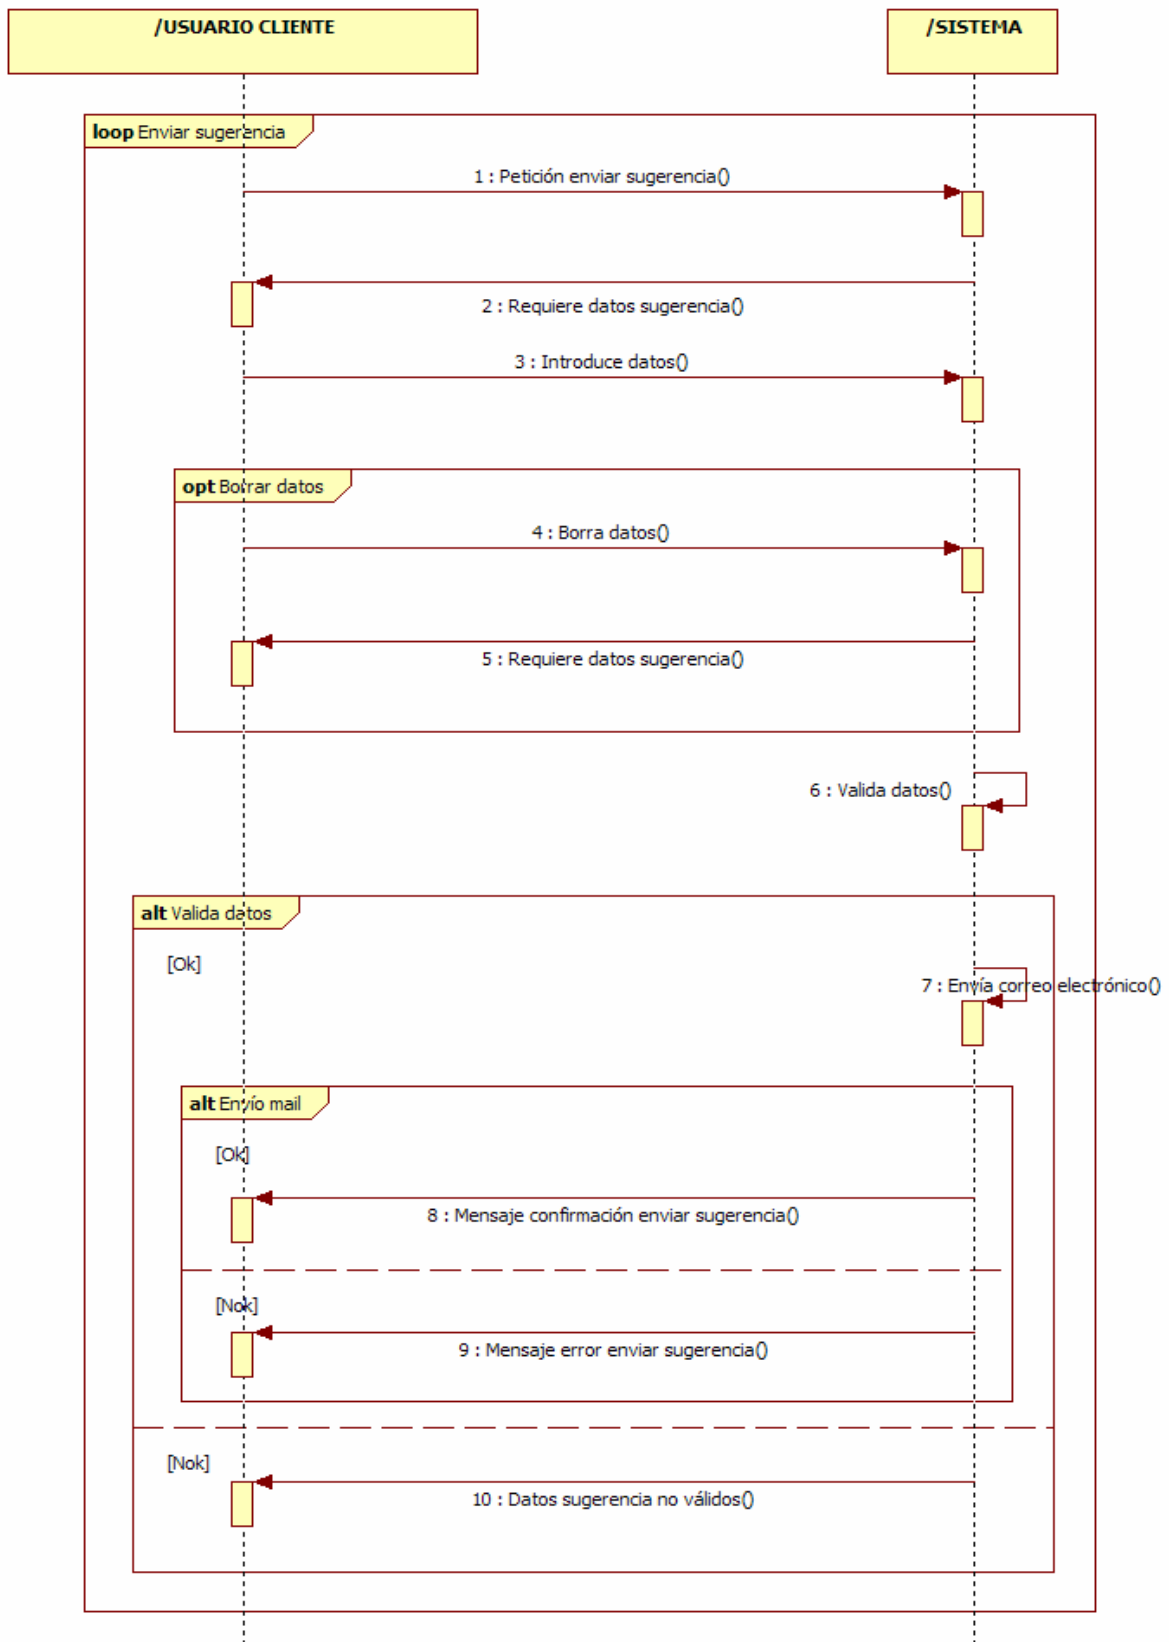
/USUARIO CLIENTE

/SISTEMA

**loop** Enviar sugerencia

1 : Petición enviar sugerencia()

2 : Requiere datos sugerencia()

3 : Introduce datos()

**opt** Borrar datos

4 : Borra datos()

5 : Requiere datos sugerencia()

6 : Valida datos()

**alt** Valida datos

[Ok]

7 : Envía correo electrónico()

**alt** Envío mail

[Ok]

8 : Mensaje confirmación enviar sugerencia()

[Nok]

9 : Mensaje error enviar sugerencia()

[Nok]

10 : Datos sugerencia no válidos()